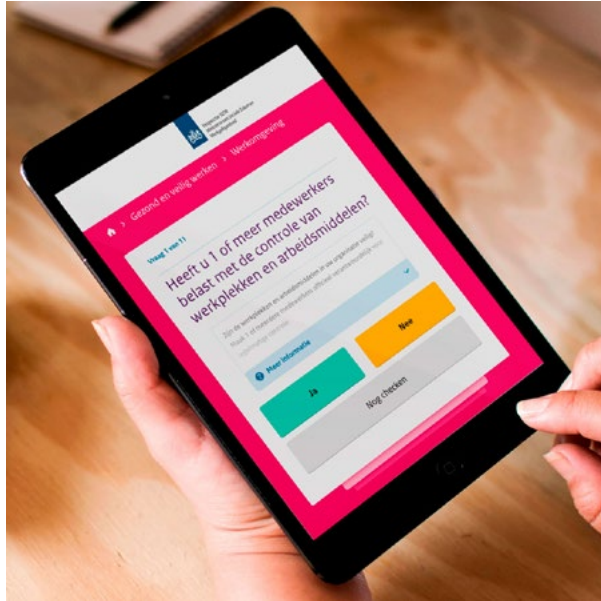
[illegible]

Gezond en veilig werken > Werkomgeving

Vraag 1 van 11

Heeft u 1 of meer medewerkers belast met de controle van werkplekken en arbeidsmiddelen?

Zijn de werkplekken en arbeidsmiddelen in uw organisatie veilig? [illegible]

Meer informatie

Ja

Nee

Nog checken